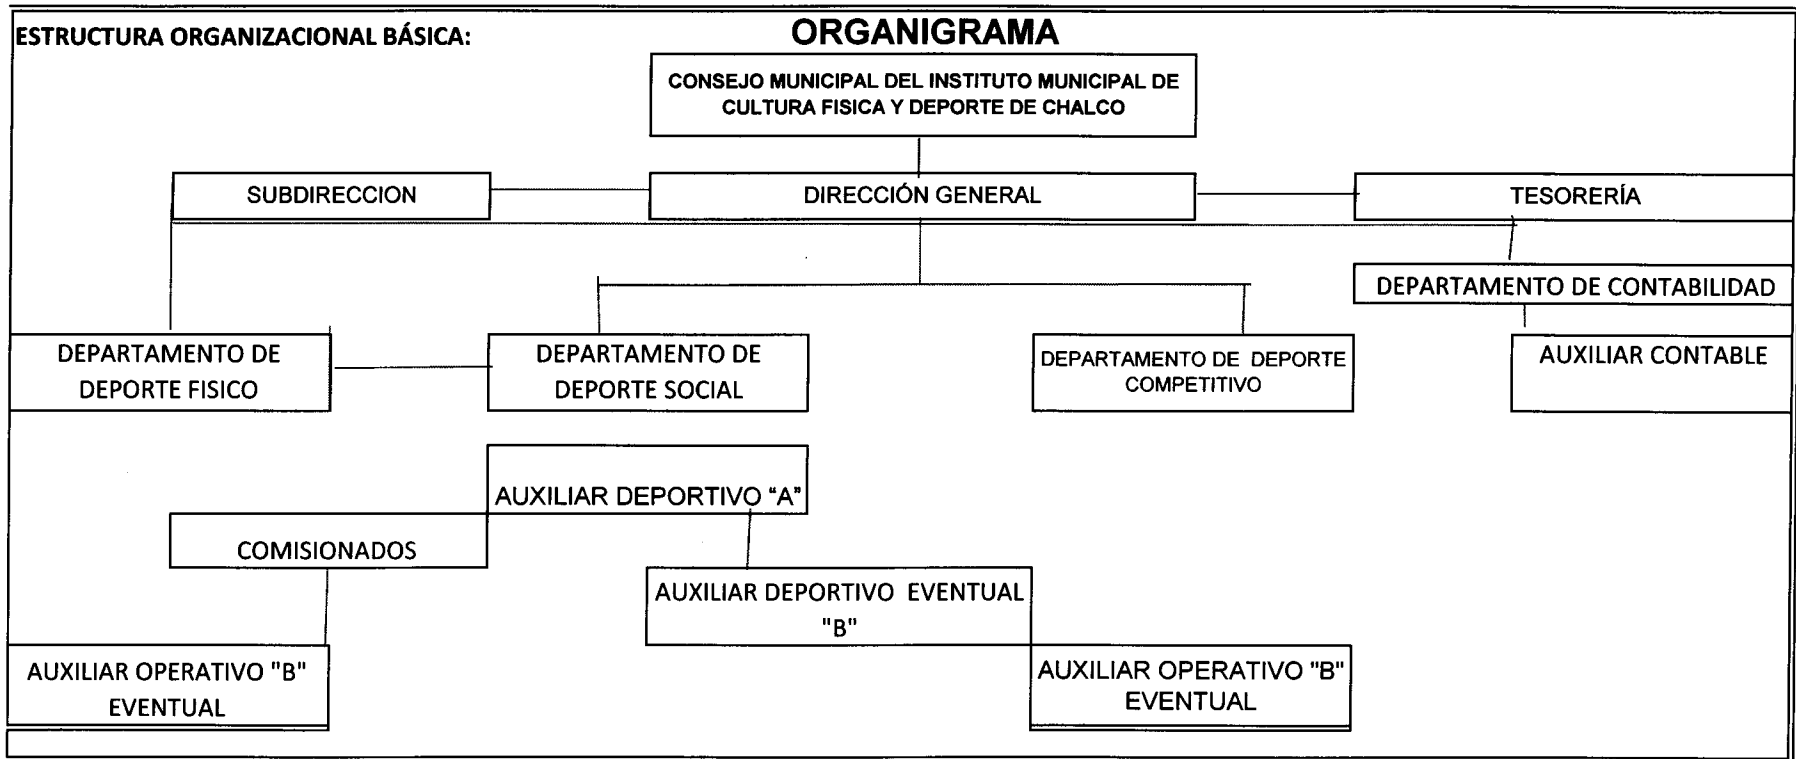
ESTRUCTURA ORGANIZACIONAL BÁSICA:

ORGANIGRAMA

CONSEJO MUNICIPAL DEL INSTITUTO MUNICIPAL DE CULTURA FISICA Y DEPORTE DE CHALCO

SUBDIRECCION

DIRECCIÓN GENERAL

TESORERÍA

DEPARTAMENTO DE CONTABILIDAD

DEPARTAMENTO DE DEPORTE FISICO

DEPARTAMENTO DE DEPORTE SOCIAL

DEPARTAMENTO DE DEPORTE COMPETITIVO

AUXILIAR CONTABLE

AUXILIAR DEPORTIVO “A”

COMISIONADOS

AUXILIAR DEPORTIVO EVENTUAL "B"

AUXILIAR OPERATIVO "B" EVENTUAL

AUXILIAR OPERATIVO "B" EVENTUAL